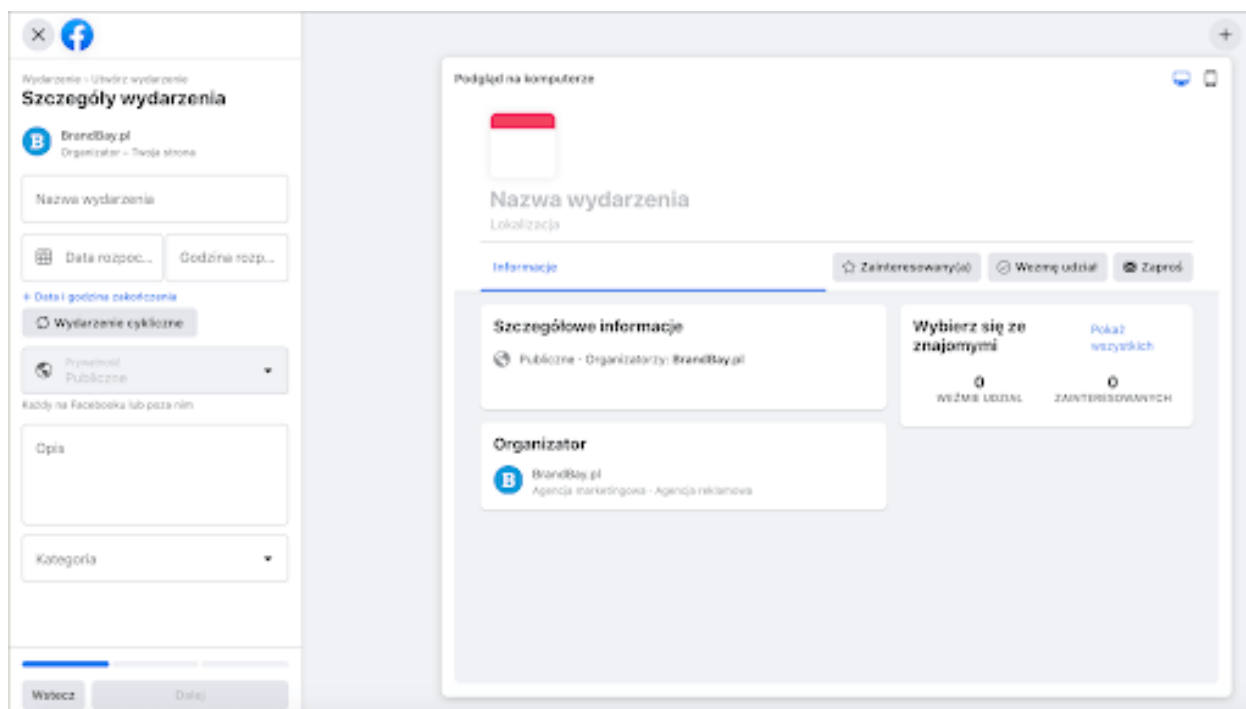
Wydarzenie › Utwórz wydarzenie
Szczegóły wydarzenia

BrandBay.pl
Organizator – Twoja strona

Nazwa wydarzenia

Data rozpoc...
Godzina rozp...

+ Data i godzina zakończenia

Wydarzenie cykliczne

Prywatność
Publiczne

Każdy na Facebooku lub poza nim

Opis

Kategoria

Wstecz
Dalej

Podgląd na komputerze

Nazwa wydarzenia
Lokalizacja

Informacje
Zainteresowany(a)
Wezmę udział
Zaproś

Szczegółowe informacje
Publiczne · Organizatorzy: BrandBay.pl

Organizator
BrandBay.pl
Agencja marketingowa · Agencja reklamowa

Wybierz się ze znajomymi
Pokaż wszystkich
0
WEŹMIE UDZIAŁ
0
ZAINTERESOWANYCH